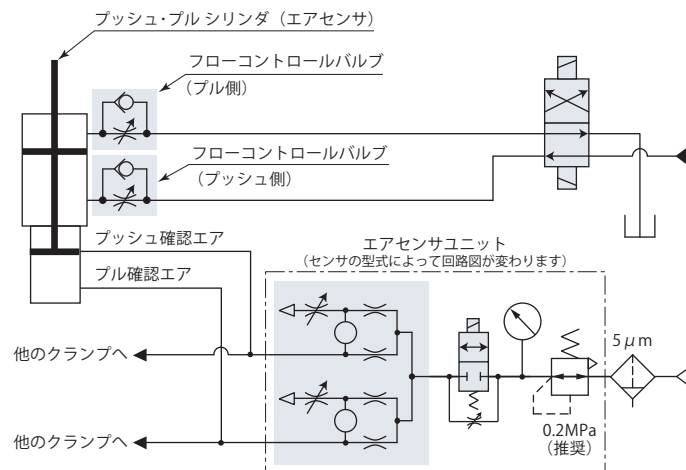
プッシュ･プル シリンダ（エアセンサ）

フローコントロールバルブ
（プル側）

フローコントロールバルブ
（プッシュ側）

プッシュ確認エア

プル確認エア

エアセンサユニット
（センサの型式によって回路図が変わります）

他のクランプへ

他のクランプへ

5$\mu$m

0.2MPa
（推奨）